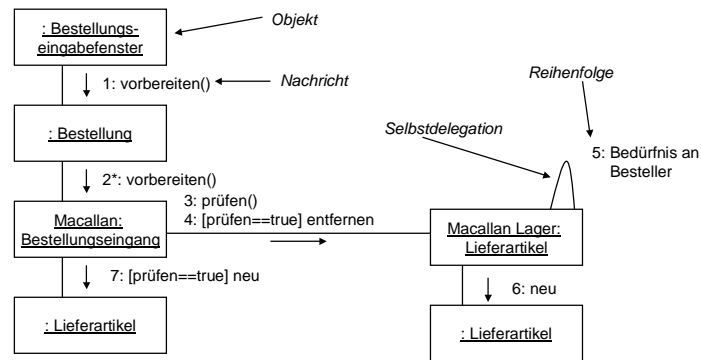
: Bestellungseingabefenster

Objekt

1: vorbereiten()

Nachricht

: Bestellung

Reihenfolge

Selbstdelegation

5: Bedürfnis an Besteller

2*: vorbereiten()

3: prüfen()
4: [prüfen==true] entfernen

Macallan: Bestellungseingang

Macallan Lager: Lieferartikel

7: [prüfen==true] neu

6: neu

: Lieferartikel

: Lieferartikel